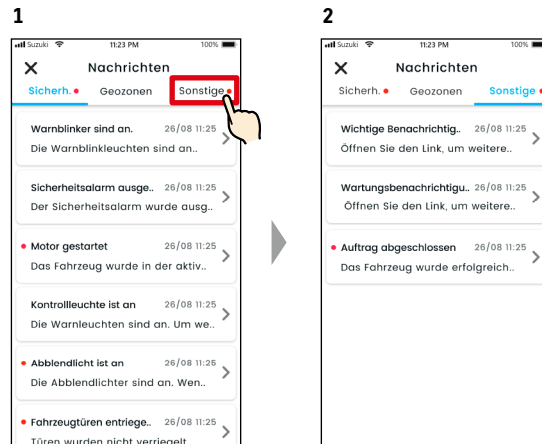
1

Suzuki 11:23 PM 100%

Nachrichten

Sicherh. Geozonen Sonstige

Warnblinker sind an. 26/08 11:25
Die Warnblinkleuchten sind an..

Sicherheitsalarm ausge.. 26/08 11:25
Der Sicherheitsalarm wurde ausg..

Motor gestartet 26/08 11:25
Das Fahrzeug wurde in der aktiv..

Kontrollleuchte ist an 26/08 11:25
Die Warnleuchten sind an. Um we..

Abblendlicht ist an 26/08 11:25
Die Abblendlichter sind an. Wen..

Fahrzeugtüren entriege.. 26/08 11:25
Türen wurden nicht verriegelt

2

Suzuki 11:23 PM 100%

Nachrichten

Sicherh. Geozonen Sonstige

Wichtige Benachrichtig.. 26/08 11:25
Öffnen Sie den Link, um weitere..

Wartungsbenachrichtigu.. 26/08 11:25
Öffnen Sie den Link, um weitere..

Auftrag abgeschlossen 26/08 11:25
Das Fahrzeug wurde erfolgreich..